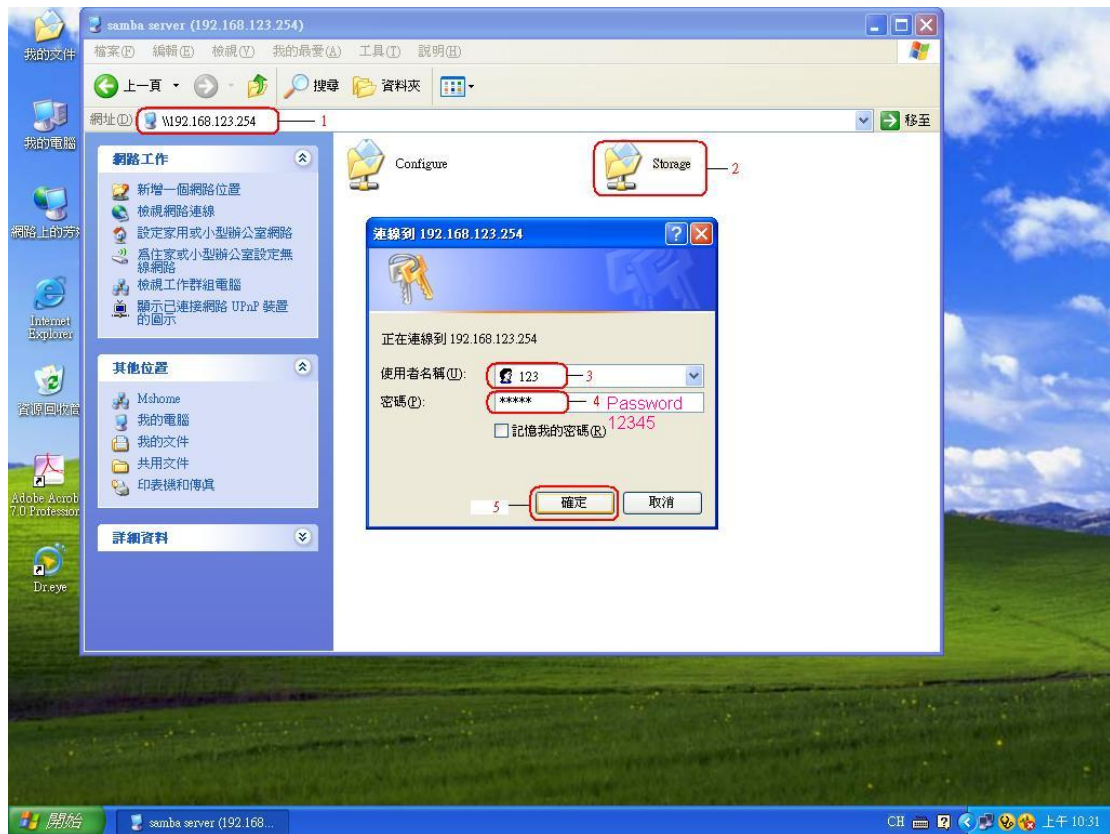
我的文件

我的電腦

網路上的芳鄰

Internet Explorer

資源回收筒

Adobe Acrobat 7.0 Professional

Dr.eye

samba server (192.168.123.254)

檔案(F) 編輯(E) 檢視(V) 我的最愛(A) 工具(T) 說明(H)

上一頁 搜尋 資料夾

網址(D) \\192.168.123.254 — 1

移至

網路工作

新增一個網路位置
檢視網路連線
設定家用或小型辦公室網路
為住家或小型辦公室設定無線網路
檢視工作群組電腦
顯示已連接網路 UPnP 裝置的圖示

其他位置

Mshome
我的電腦
我的文件
共用文件
印表機和傳真

詳細資料

Configure

Storage — 2

連線到 192.168.123.254

正在連線到 192.168.123.254

使用者名稱(U): 123 — 3

密碼(P): ***** — 4 Password 12345

記憶我的密碼(R)

5 — 確定 取消

開始

samba server (192.168...

CH 上午 10:31